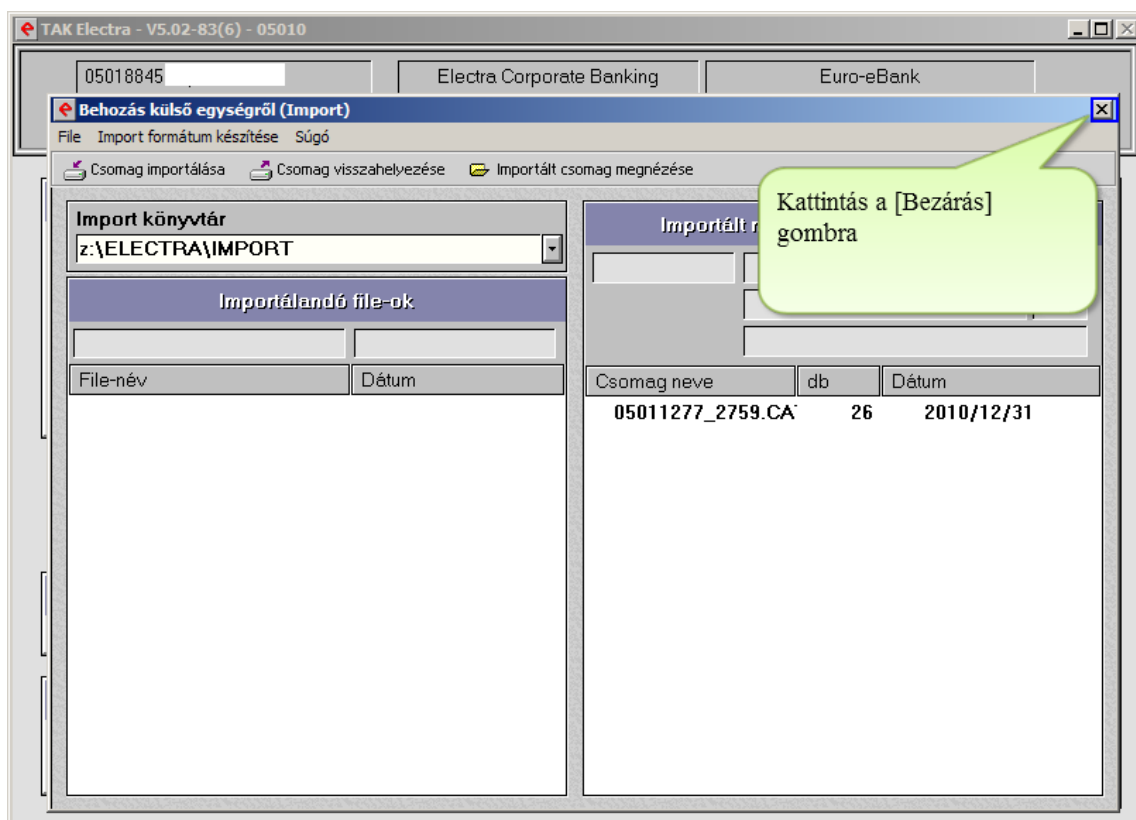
TAK Electra - V5.02-83(6) - 05010

05018845

Electra Corporate Banking

Euro-eBank

Behozás külső egységről (Import)

File Import formátum készítése Súgó

Csomag importálása Csomag visszahelyezése Importált csomag megnézése

Kattintás a [Bezárás] gombra

Import könyvtár

z:\ELECTRA\IMPORT

Importált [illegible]

Importálandó file-ok

| File-név | Dátum |
|---|---|

| Csomag neve | db | Dátum |
|---|---|---|
| 05011277_2759.CA | 26 | 2010/12/31 |